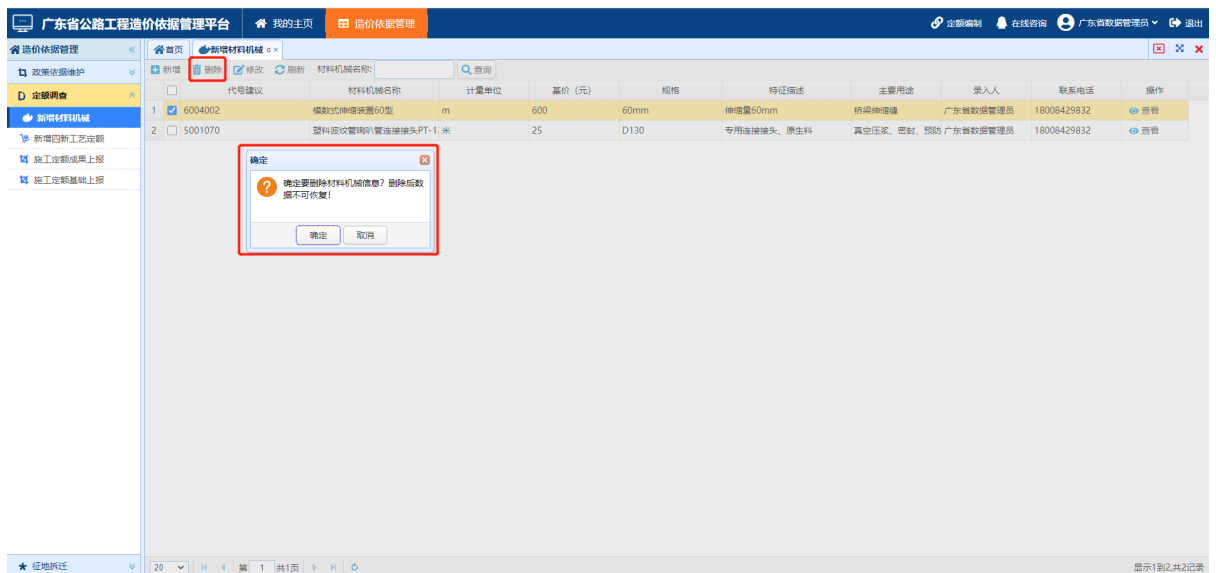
广东省公路工程造价依据管理平台 我的主页 造价依据管理 定额编制 在线咨询 广东省数据管理员 退出

造价依据管理 «
政策依据维护
定额调查
新增材料机械
新增四新工艺定额
施工定额成果上报
施工定额基础上报
征地拆迁

首页 新增材料机械

新增 删除 修改 刷新 材料机械名称: 查询

| | | 代号建议 | 材料机械名称 | 计量单位 | 基价（元） | 规格 | 特征描述 | 主要用途 | 录入人 | 联系电话 | 操作 |
|---|---|---|---|---|---|---|---|---|---|---|---|
| 1 | ☑ | 6004002 | 模数式伸缩装置60型 | m | 600 | 60mm | 伸缩量60mm | 桥梁伸缩缝 | 广东省数据管理员 | 18008429832 | 查看 |
| 2 | ☐ | 5001070 | 塑料波纹管喇叭管连接接头PT-1: | 米 | 25 | D130 | 专用连接接头、原生料 | 真空压浆、密封、预防 | 广东省数据管理员 | 18008429832 | 查看 |

确定
确定要删除材料机械信息？删除后数据不可恢复！
确定 取消

20 第 1 共1页
显示1到2,共2记录